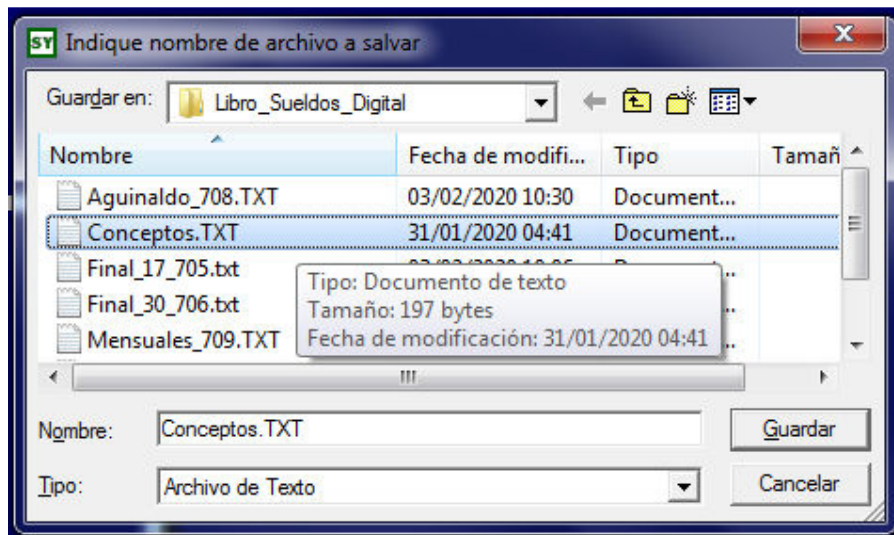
SY Indique nombre de archivo a salvar

Guardar en: Libro_Sueldos_Digital

| Nombre | Fecha de modifi... | Tipo | Tamañ |
|---|---|---|---|
| Aguinaldo_708.TXT | 03/02/2020 10:30 | Document... | |
| Conceptos.TXT | 31/01/2020 04:41 | Document... | |
| Final_17_705.txt | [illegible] | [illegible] | |
| Final_30_706.txt | | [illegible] | |
| Mensuales_709.TXT | | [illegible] | |

Tipo: Documento de texto
Tamaño: 197 bytes
Fecha de modificación: 31/01/2020 04:41

III

Nombre: Conceptos.TXT
Guardar

Tipo: Archivo de Texto
Cancelar